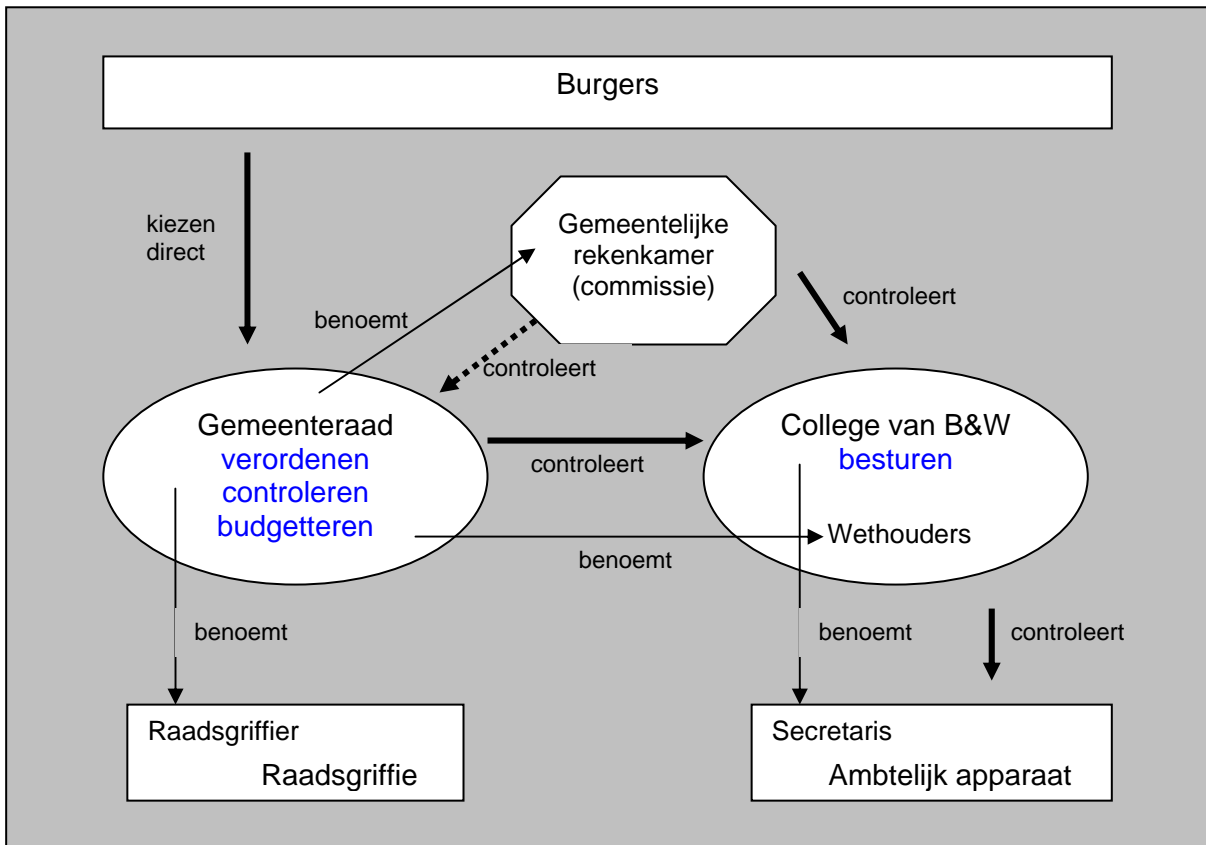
Burgers

kiezen direct

Gemeentelijke rekenkamer (commissie)

benoemt

controleert

controleert

Gemeenteraad
verordenen
controleren
budgetteren

controleert

College van B&W
besturen

Wethouders

benoemt

benoemt

benoemt

controleert

Raadsgriffier
Raadsgriffie

Secretaris
Ambtelijk apparaat